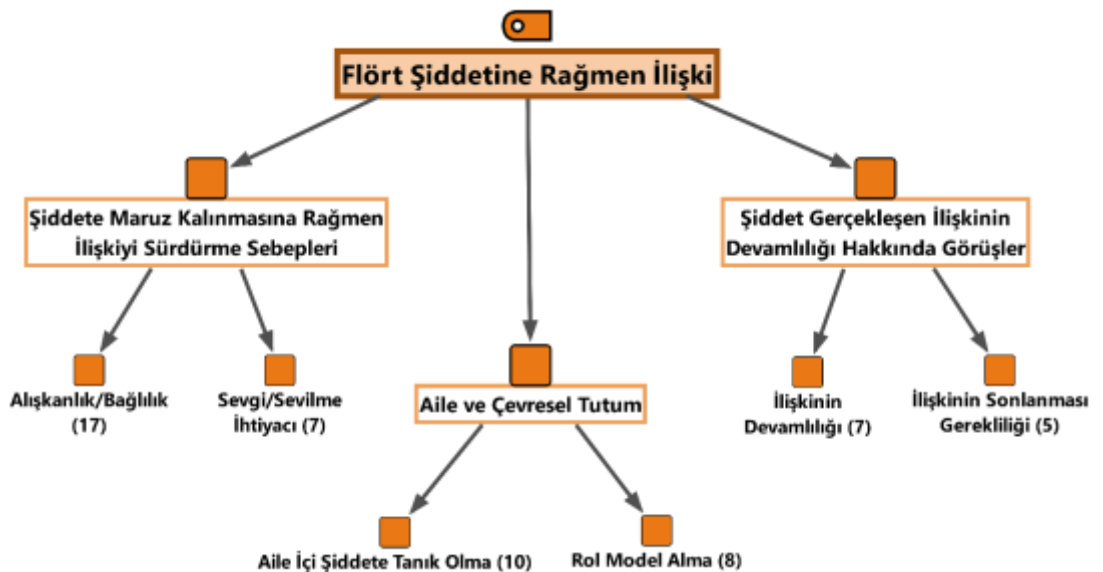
Flört Şiddetine Rağmen İlişki

Şiddete Maruz Kalınmasına Rağmen İlişkiyi Sürdürme Sebepleri

Alışkanlık/Bağlılık (17)

Sevgi/Sevilme İhtiyacı (7)

Aile ve Çevresel Tutum

Aile İçi Şiddete Tanık Olma (10)

Rol Model Alma (8)

Şiddet Gerçekleşen İlişkinin Devamlılığı Hakkında Görüşler

İlişkinin Devamlılığı (7)

İlişkinin Sonlanması Gerekliliği (5)